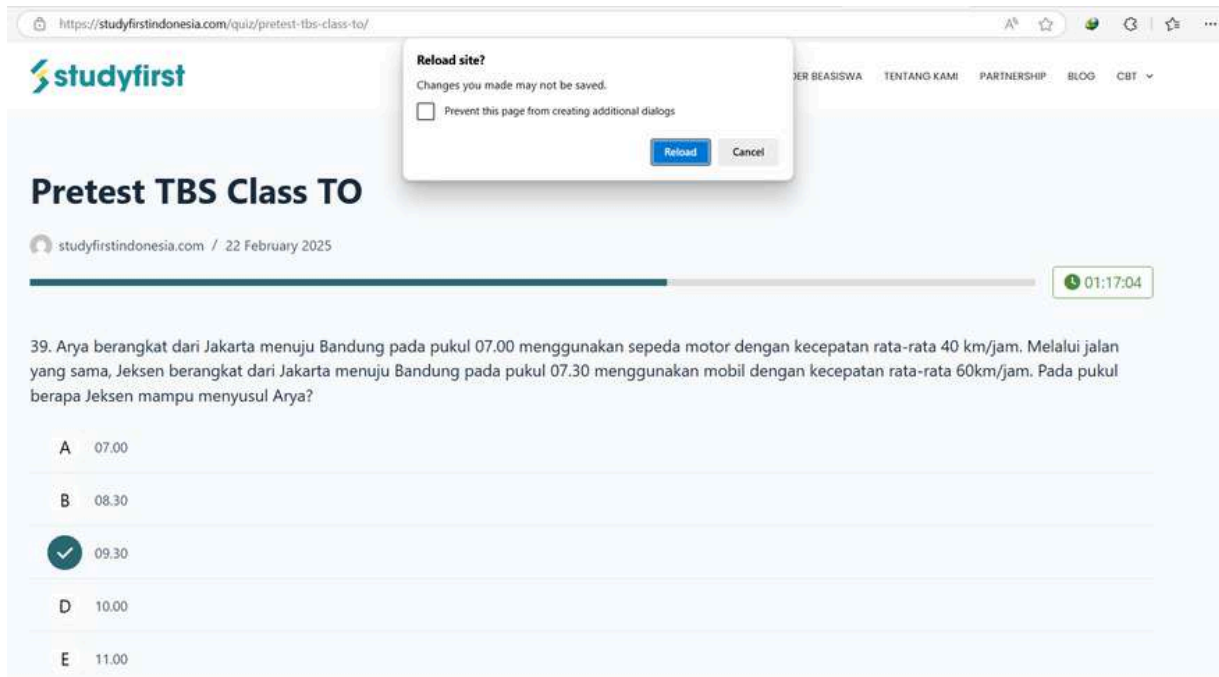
https://studyfirstindonesia.com/quiz/pretest-tbs-class-to/

studyfirst

Reload site?
Changes you made may not be saved.
Prevent this page from creating additional dialogs
Reload Cancel

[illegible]ER BEASISWA TENTANG KAMI PARTNERSHIP BLOG CBT

Pretest TBS Class TO

studyfirstindonesia.com / 22 February 2025

01:17:04

39. Arya berangkat dari Jakarta menuju Bandung pada pukul 07.00 menggunakan sepeda motor dengan kecepatan rata-rata 40 km/jam. Melalui jalan yang sama, Jeksen berangkat dari Jakarta menuju Bandung pada pukul 07.30 menggunakan mobil dengan kecepatan rata-rata 60km/jam. Pada pukul berapa Jeksen mampu menyusul Arya?

A 07.00

B 08.30

09.30

D 10.00

E 11.00